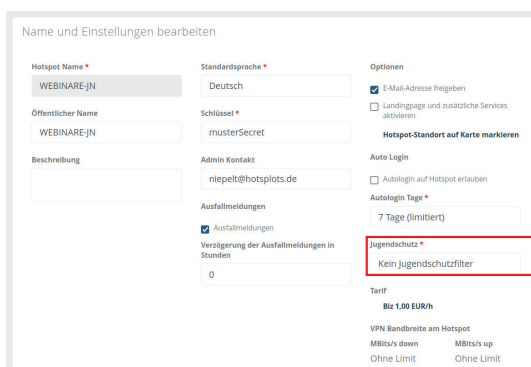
Name und Einstellungen bearbeiten

Hotspot Name *
WEBINARE-JN

Öffentlicher Name
WEBINARE-JN

Beschreibung

Standardsprache *
Deutsch

Schlüssel *
musterSecret

Admin Kontakt
niepelt@hotsplots.de

Ausfallmeldungen
Ausfallmeldungen

Verzögerung der Ausfallmeldungen in Stunden
0

Optionen
E-Mail-Adresse freigeben
Landingpage und zusätzliche Services aktivieren
Hotspot-Standort auf Karte markieren

Auto Login
Autologin auf Hotspot erlauben

Autologin Tage *
7 Tage (limitiert)

Jugendschutz *
Kein Jugendschutzfilter

Tarif
Biz 1,00 EUR/h

VPN Bandbreite am Hotspot
MBits/s down
Ohne Limit
MBits/s up
Ohne Limit